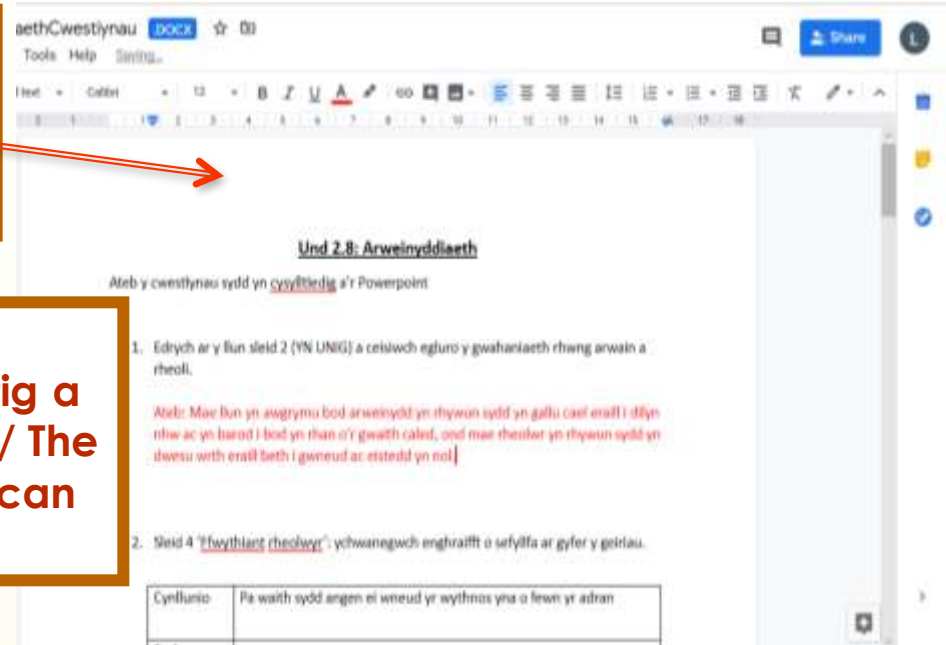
aethCwestiynau DOCX ☆
Tools Help Saving...
Cabri 12 B I U A
Share
L

Und 2.8: Arweinyddiaeth

Ateb y cwestiynau sydd yn cysylltiedig a'r Powerpoint

1. Edrych ar y llun sleid 2 (YN UNIG) a ceisiwch egluro y gwahaniaeth rhwng arwain a rheoli.

Ateb: Mae llun yn awgrymu bod arweinydd yn rhywun sydd yn gallu cael eraill i dilyn nhw ac yn barod i bod yn rhan o'r gwaith caled, ond mae rheolwr yn rhywun sydd yn dweud with eraill beth i gwneud ac eistedd yn nol.

2. Sleid 4 'Ffwythiant rheolwyr': ychwanegwch enghraifft o sefyllfa ar gyfer y geiriau.

| Cynllunio | Pa waith sydd angen ei wneud yr wythnos yna o fewn yr adran |
|---|---|

ig a
/ The
can